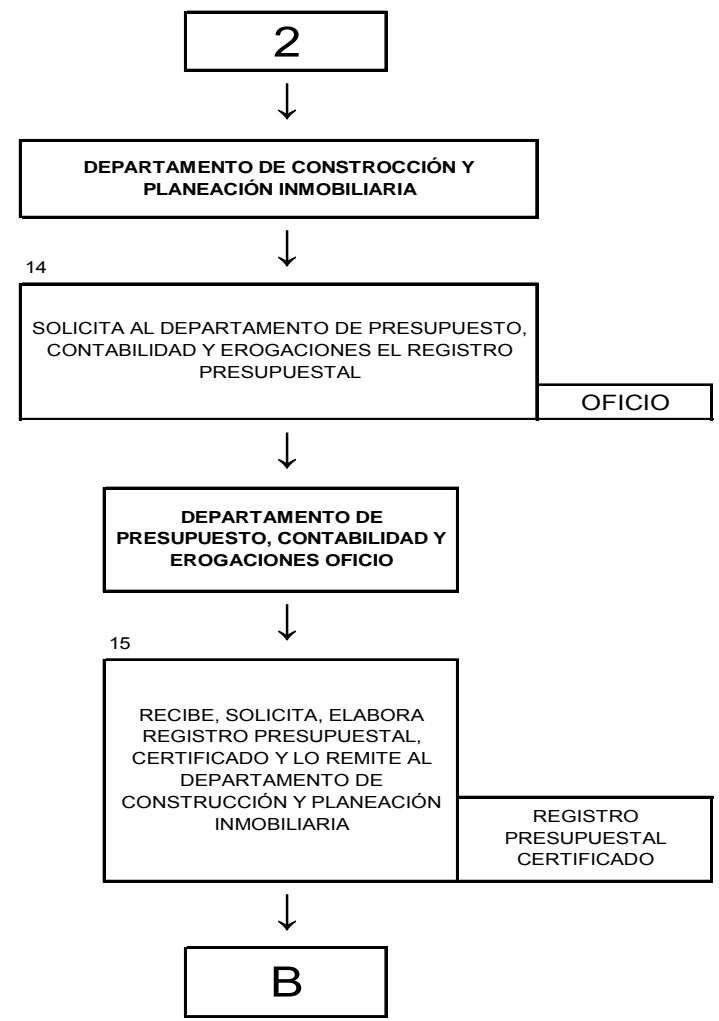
2

DEPARTAMENTO DE CONSTROCCIÓN Y PLANEACIÓN INMOBILIARIA

14

SOLICITA AL DEPARTAMENTO DE PRESUPUESTO, CONTABILIDAD Y EROGACIONES EL REGISTRO PRESUPUESTAL

OFICIO

DEPARTAMENTO DE PRESUPUESTO, CONTABILIDAD Y EROGACIONES OFICIO

15

RECIBE, SOLICITA, ELABORA REGISTRO PRESUPUESTAL, CERTIFICADO Y LO REMITE AL DEPARTAMENTO DE CONSTRUCCIÓN Y PLANEACIÓN INMOBILIARIA

REGISTRO PRESUPUESTAL CERTIFICADO

B